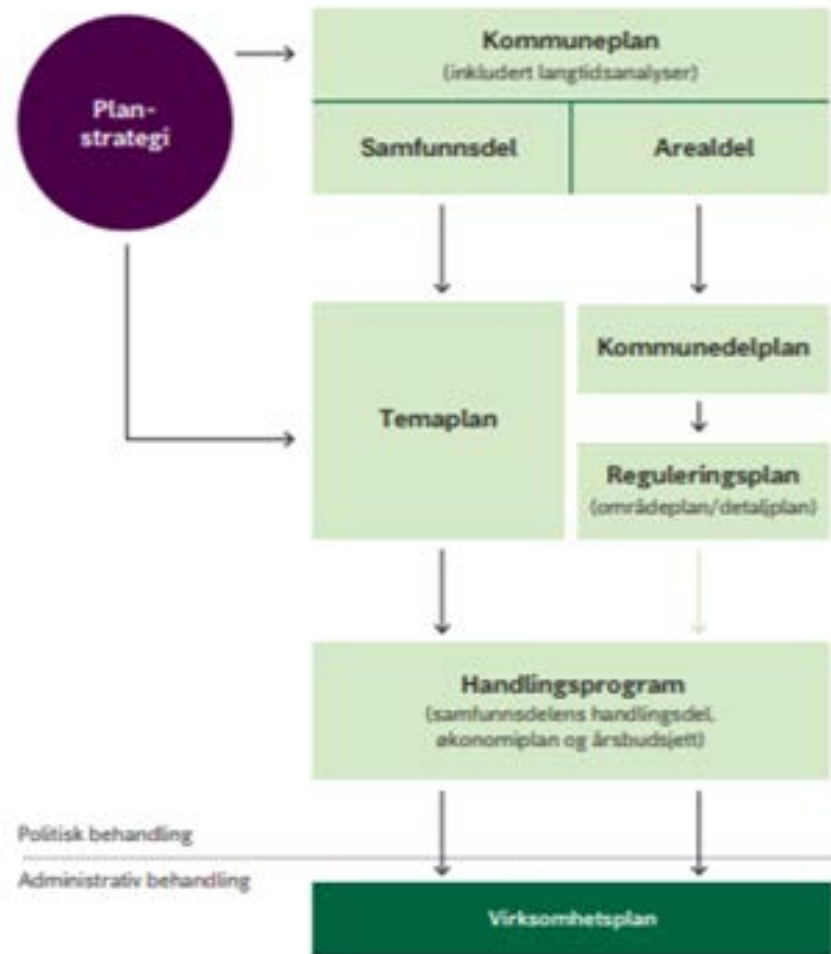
Plan-
strategi

Kommuneplan
(inkludert langtidsanalyser)

Samfunnsdel

Arealdel

Temaplan

Kommunedelplan

Reguleringsplan
(områdeplan/detaljplan)

Handlingsprogram
(samfunnsdelens handlingsdel,
økonomiplan og årsbudsjett)

Politisk behandling

Administrativ behandling

Virksomhetsplan